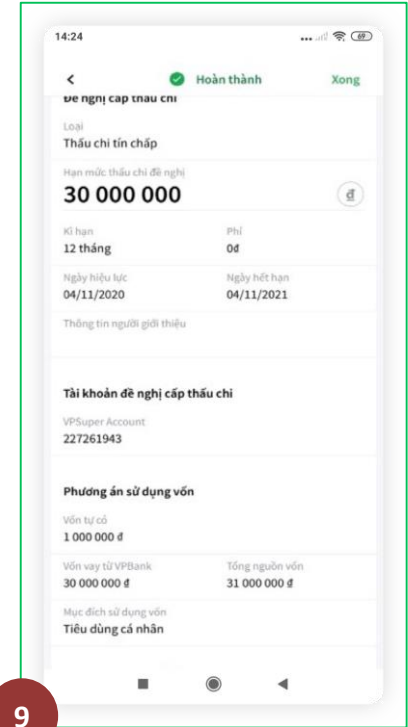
14:24

69

<

Hoàn thành

Xong

Đề nghị cấp thấu chi

Loại

Thấu chi tín chấp

Hạn mức thấu chi đề nghị

30 000 000

đ

Kì hạn

12 tháng

Phí

0đ

Ngày hiệu lực

04/11/2020

Ngày hết hạn

04/11/2021

Thông tin người giới thiệu

Tài khoản đề nghị cấp thấu chi

VPSuper Account

227261943

Phương án sử dụng vốn

Vốn tự có

1 000 000 đ

Vốn vay từ VPBank

30 000 000 đ

Tổng nguồn vốn

31 000 000 đ

Mục đích sử dụng vốn

Tiêu dùng cá nhân

9